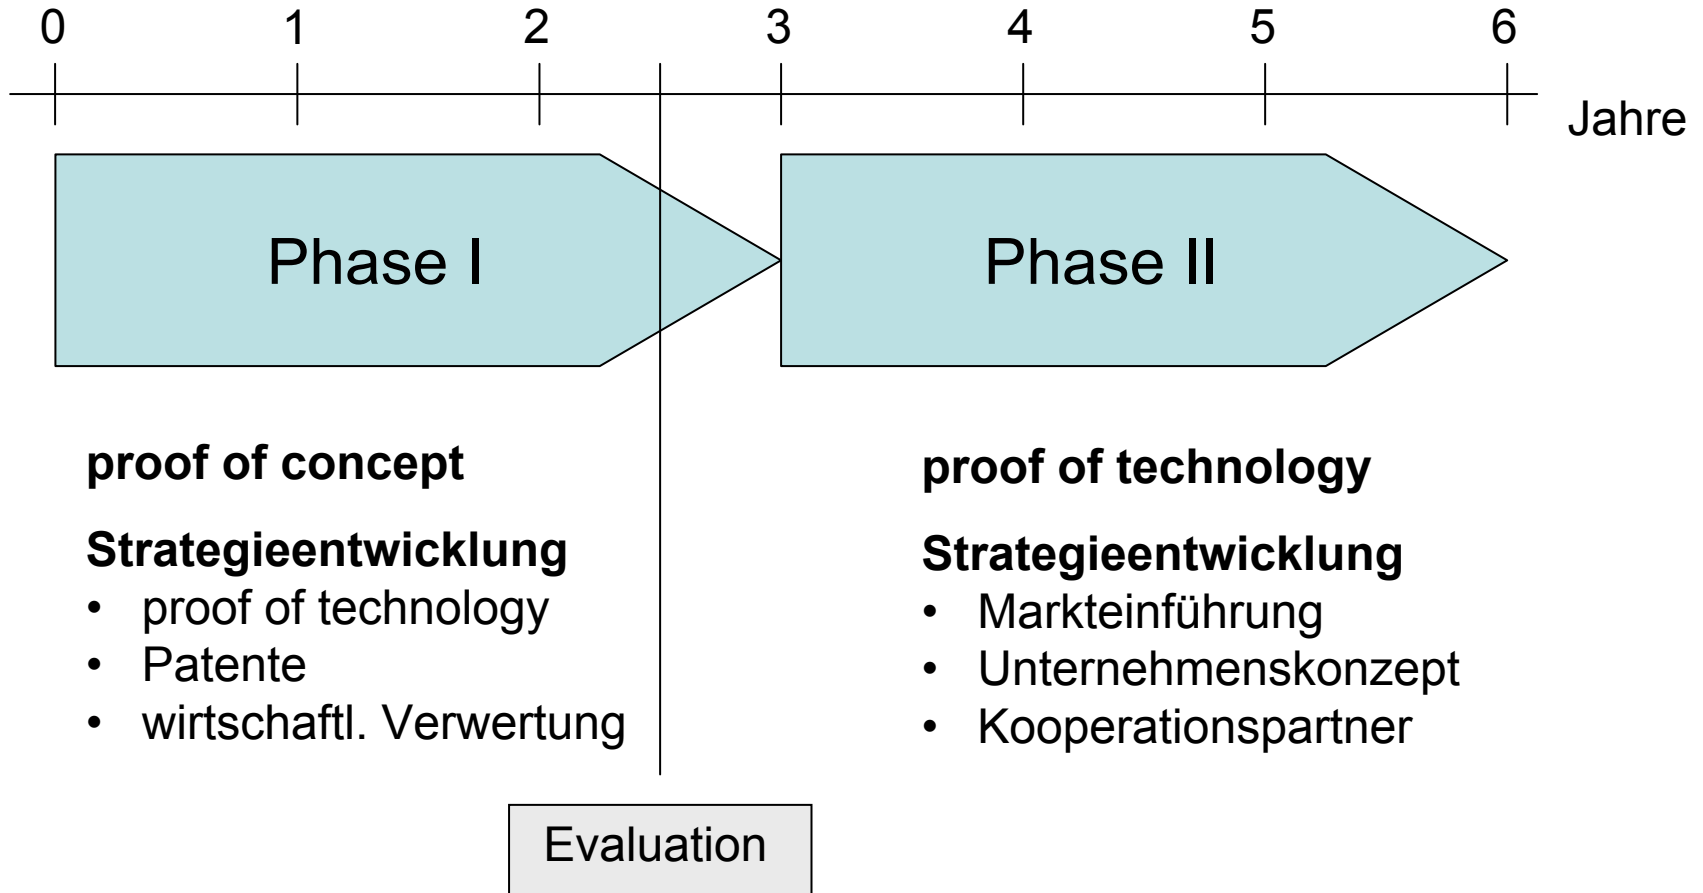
0 1 2 3 4 5 6

Jahre

Phase I

Phase II

**proof of concept**

**Strategieentwicklung**
- proof of technology
- Patente
- wirtschaftl. Verwertung

**proof of technology**

**Strategieentwicklung**
- Markteinführung
- Unternehmenskonzept
- Kooperationspartner

Evaluation